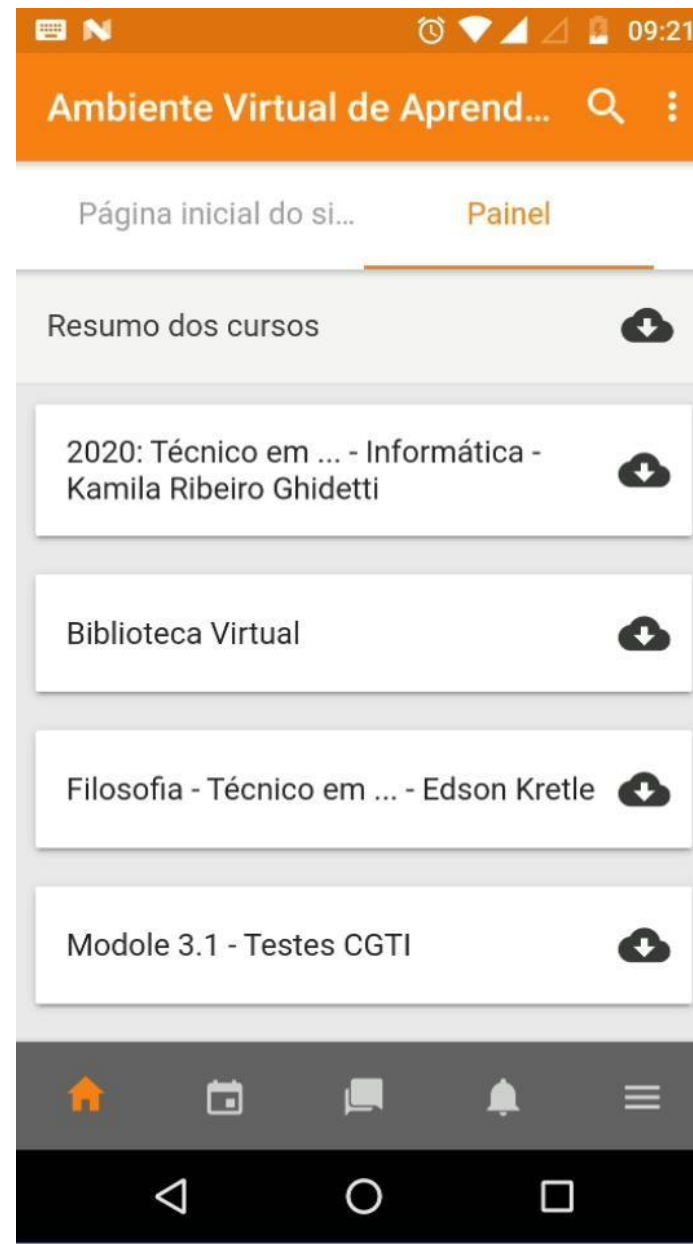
09:21

Ambiente Virtual de Aprend...

Página inicial do si...

Painel

Resumo dos cursos

2020: Técnico em ... - Informática - Kamila Ribeiro Ghidetti

Biblioteca Virtual

Filosofia - Técnico em ... - Edson Kretle

Modole 3.1 - Testes CGTI